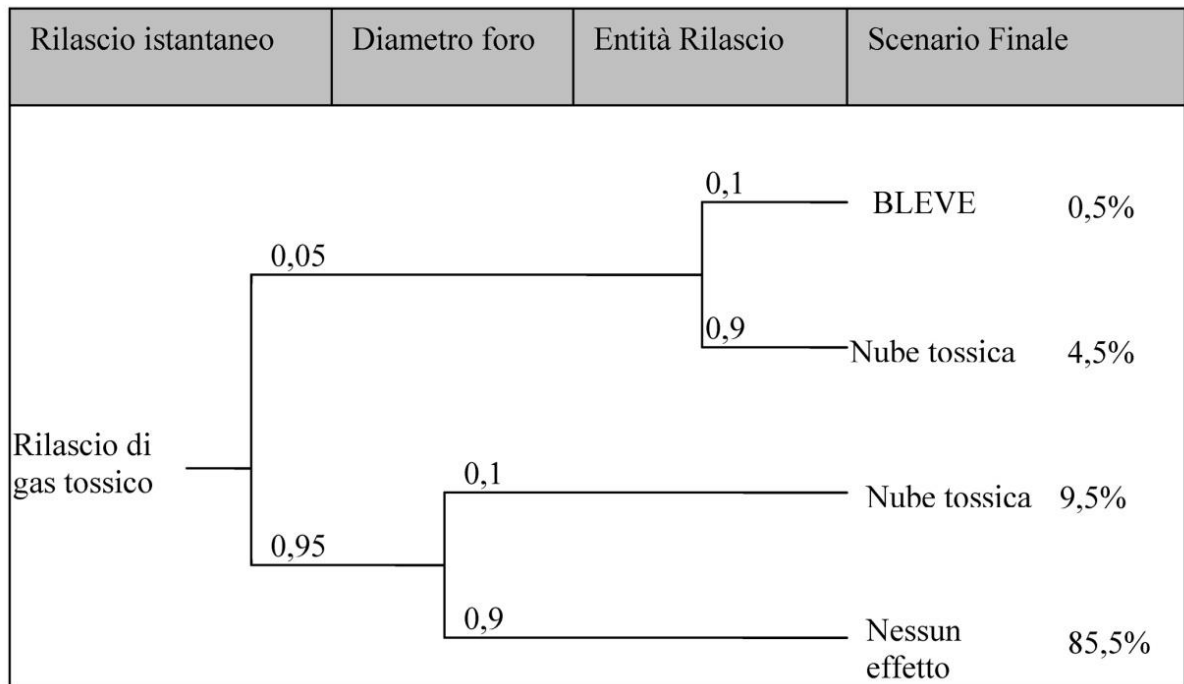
| Rilascio istantaneo | Diametro foro | Entità Rilascio | Scenario Finale |
|---|---|---|---|

0,1 BLEVE 0,5%

0,05

0,9 Nube tossica 4,5%

Rilascio di gas tossico

0,1 Nube tossica 9,5%

0,95

0,9 Nessun effetto 85,5%